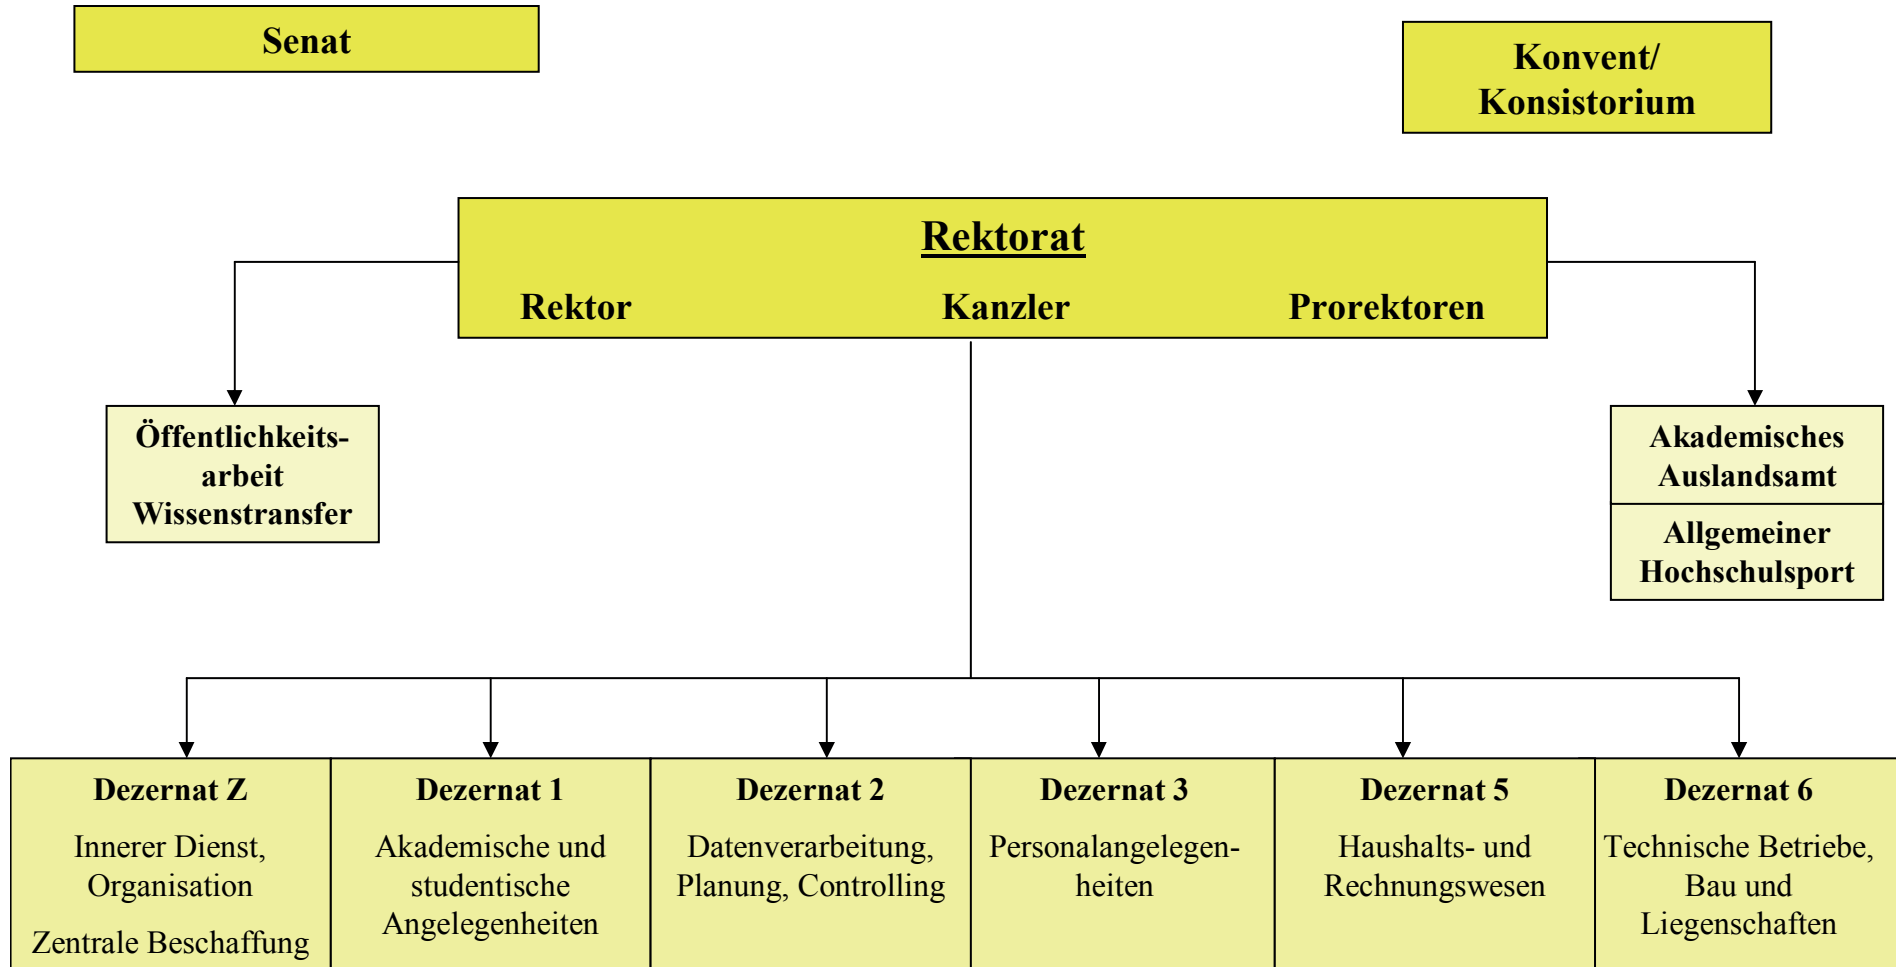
Senat

Konvent/ Konsistorium

Rektorat

Rektor Kanzler Prorektoren

Öffentlichkeitsarbeit Wissenstransfer

Akademisches Auslandsamt

Allgemeiner Hochschulsport

Dezernat Z
Innerer Dienst, Organisation
Zentrale Beschaffung

Dezernat 1
Akademische und studentische Angelegenheiten

Dezernat 2
Datenverarbeitung, Planung, Controlling

Dezernat 3
Personalangelegenheiten

Dezernat 5
Haushalts- und Rechnungswesen

Dezernat 6
Technische Betriebe, Bau und Liegenschaften